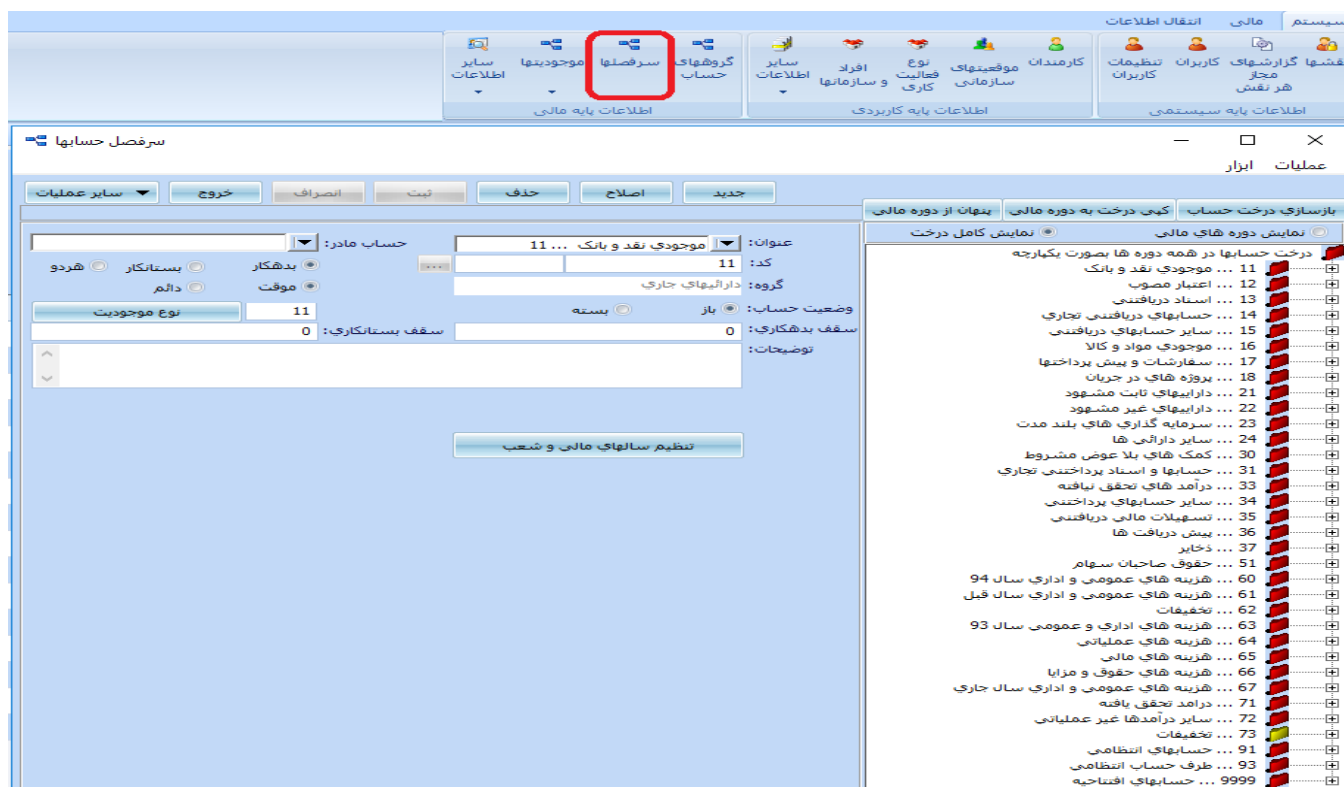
سیستم	مالی	انتقال اطلاعات

نقشها	گزارشهای مجاز هر نقش	کاربران	تنظیمات کاربران	کارمندان	موقعیتهای سازمانی	نوع فعالیت کاری	افراد و سازمانها	سایر اطلاعات	گروههای حساب	سرفصلها	موجودیتها	سایر اطلاعات
اطلاعات پایه سیستمی	اطلاعات پایه کاربردی	اطلاعات پایه مالی

سرفصل حسابها
عملیات	ابزار

جدید	اصلاح	حذف	ثبت	انصراف	خروج	سایر عملیات

بازسازی درخت حساب	کپی درخت به دوره مالی	پنهان از دوره مالی
نمایش دوره های مالی	نمایش کامل درخت

درخت حسابها در همه دوره ها بصورت یکپارچه
11 ... موجودی نقد و بانک
12 ... اعتبار مصوب
13 ... اسناد دریافتنی
14 ... حسابهای دریافتنی تجاری
15 ... سایر حسابهای دریافتنی
16 ... موجودی مواد و کالا
17 ... سفارشات و پیش پرداختها
18 ... پروژه های در جریان
21 ... داراییهای ثابت مشهود
22 ... داراییهای غیر مشهود
23 ... سرمایه گذاری هاي بلند مدت
24 ... سایر دارائی ها
30 ... کمک هاي بلا عوض مشروط
31 ... حسابها و اسناد پرداختنی تجاری
33 ... درآمد هاي تحقق نیافته
34 ... سایر حسابهای پرداختنی
35 ... تسهیلات مالی دریافتنی
36 ... پیش دریافت ها
37 ... ذخایر
51 ... حقوق صاحبان سهام
60 ... هزینه هاي عمومی و اداري سال 94
61 ... هزینه هاي عمومی و اداري سال قبل
62 ... تخفیفات
63 ... هزینه هاي اداري و عمومی سال 93
64 ... هزینه هاي عملیاتی
65 ... هزینه هاي مالی
66 ... هزینه هاي حقوق و مزایا
67 ... هزینه هاي عمومی و اداري سال جاري
71 ... درامد تحقق یافته
72 ... سایر درآمدها غیر عملیاتی
73 ... تخفیفات
91 ... حسابهاي انتظامی
93 ... طرف حساب انتظامی
9999 ... حسابهای افتتاحیه

عنوان:	موجودي نقد و بانک ... 11
حساب مادر:
کد:	11
بدهکار	بستانکار	هردو
موقت	دائم
گروه:	دارائیهای جاری
وضعیت حساب:	باز	بسته
11	نوع موجودیت
سقف بدهکاری:	0
سقف بستانکاری:	0
توضیحات:

تنظیم سالهای مالی و شعب